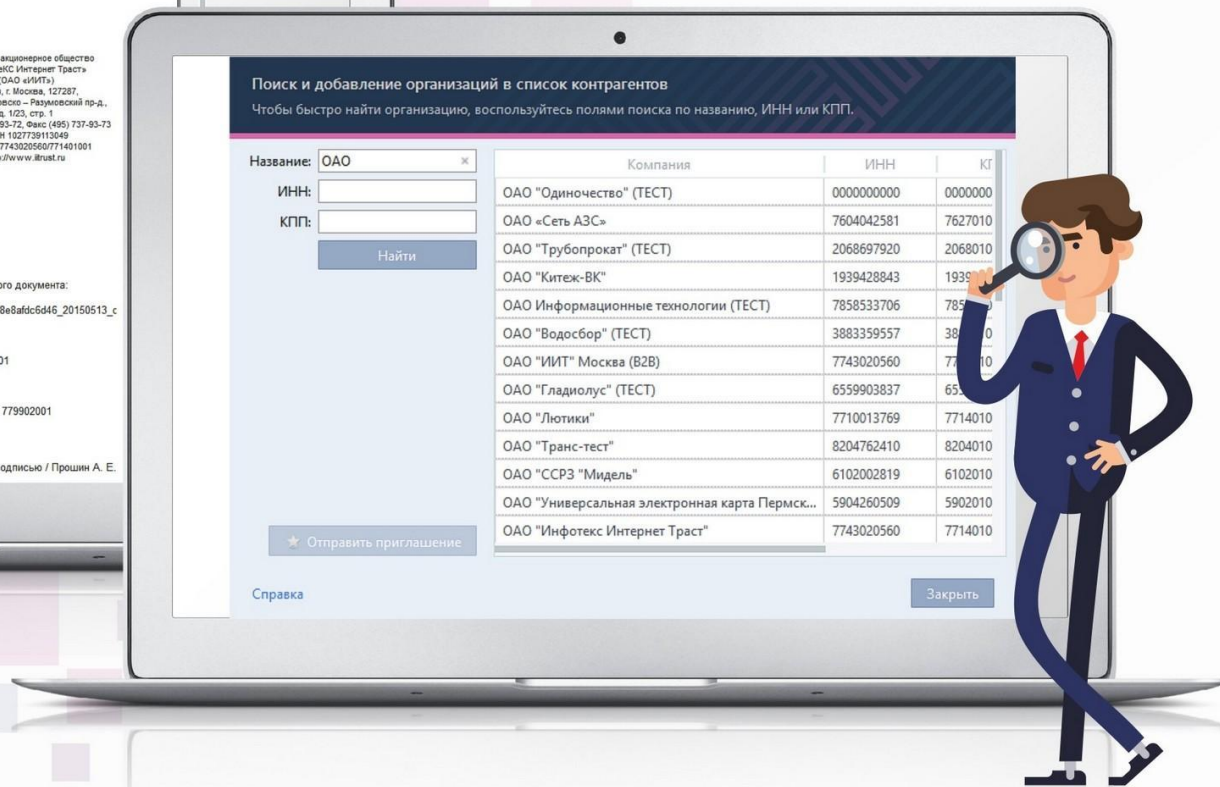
акционерное общество
еКС Интернет Траст»
(ОАО «ИИТ»)
, г. Москва, 127287,
овско – Разумовский пр-д.,
д. 1/23, стр. 1
93-72, Факс (495) 737-93-73
Н 1027739113049
7743020560/771401001
://www.iitrust.ru

ого документа:

8e8afdc6d46_20150513_c

01

779902001

одписью / Прошин А. Е.

Поиск и добавление организаций в список контрагентов

Чтобы быстро найти организацию, воспользуйтесь полями поиска по названию, ИНН или КПП.

Название: ОАО ×

ИНН:

КПП:

Найти

| Компания | ИНН | КГ |
|---|---|---|
| ОАО "Одиночество" (ТЕСТ) | 0000000000 | 0000000 |
| ОАО «Сеть АЗС» | 7604042581 | 7627010 |
| ОАО "Трубопрокат" (ТЕСТ) | 2068697920 | 2068010 |
| ОАО "Китеж-ВК" | 1939428843 | 193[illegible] |
| ОАО Информационные технологии (ТЕСТ) | 7858533706 | 785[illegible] |
| ОАО "Водосбор" (ТЕСТ) | 3883359557 | 38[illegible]0 |
| ОАО "ИИТ" Москва (В2В) | 7743020560 | 77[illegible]10 |
| ОАО "Гладиолус" (ТЕСТ) | 6559903837 | 65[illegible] |
| ОАО "Лютики" | 7710013769 | 7714010 |
| ОАО "Транс-тест" | 8204762410 | 8204010 |
| ОАО "ССРЗ "Мидель" | 6102002819 | 6102010 |
| ОАО "Универсальная электронная карта Пермск... | 5904260509 | 5902010 |
| ОАО "Инфотекс Интернет Траст" | 7743020560 | 7714010 |

Отправить приглашение

Справка

Закрыть